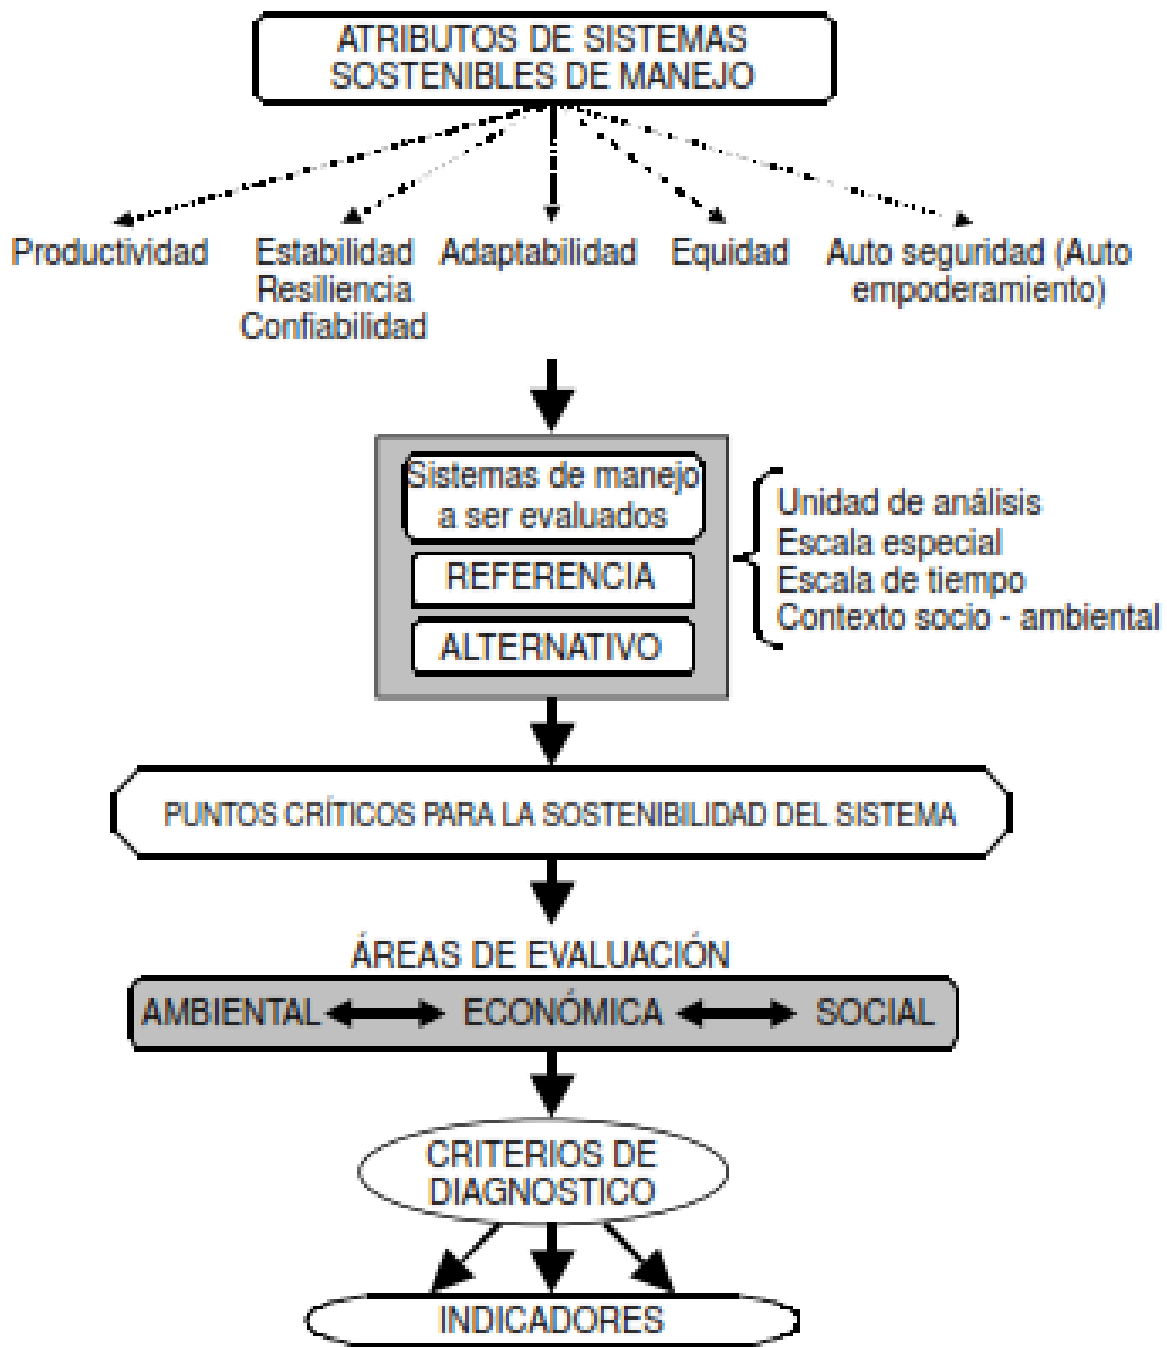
ATRIBUTOS DE SISTEMAS SOSTENIBLES DE MANEJO

Productividad

Estabilidad
Resiliencia
Confiabilidad

Adaptabilidad

Equidad

Auto seguridad (Auto empoderamiento)

Sistemas de manejo a ser evaluados

REFERENCIA

ALTERNATIVO

Unidad de análisis
Escala especial
Escala de tiempo
Contexto socio - ambiental

PUNTOS CRÍTICOS PARA LA SOSTENIBILIDAD DEL SISTEMA

ÁREAS DE EVALUACIÓN

AMBIENTAL ECONÓMICA SOCIAL

CRITERIOS DE DIAGNOSTICO

INDICADORES